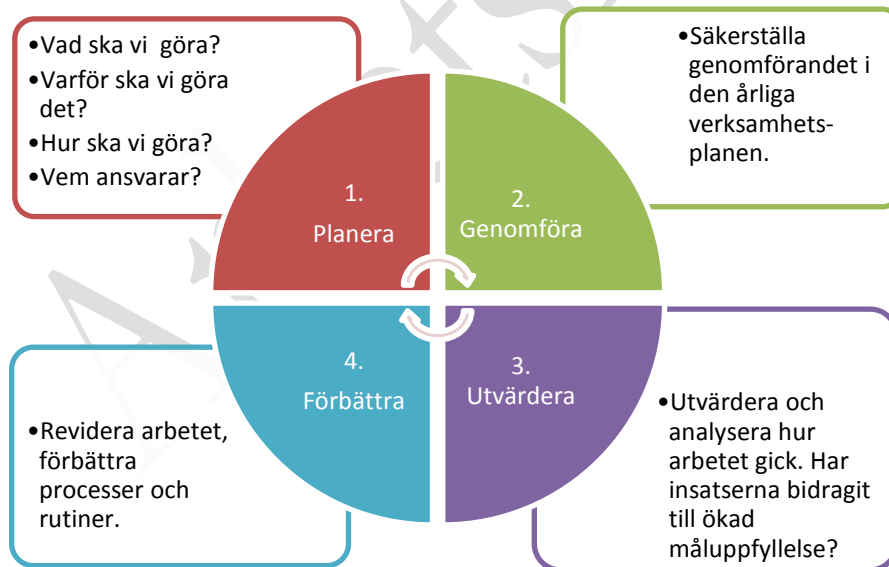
•Vad ska vi göra?
•Varför ska vi göra det?
•Hur ska vi göra?
•Vem ansvarar?

•Säkerställa genomförandet i den årliga verksamhetsplanen.

1.
Planera

2.
Genomföra

4.
Förbättra

3.
Utvärdera

•Revidera arbetet, förbättra processer och rutiner.

•Utvärdera och analysera hur arbetet gick. Har insatserna bidragit till ökad måluppfyllelse?